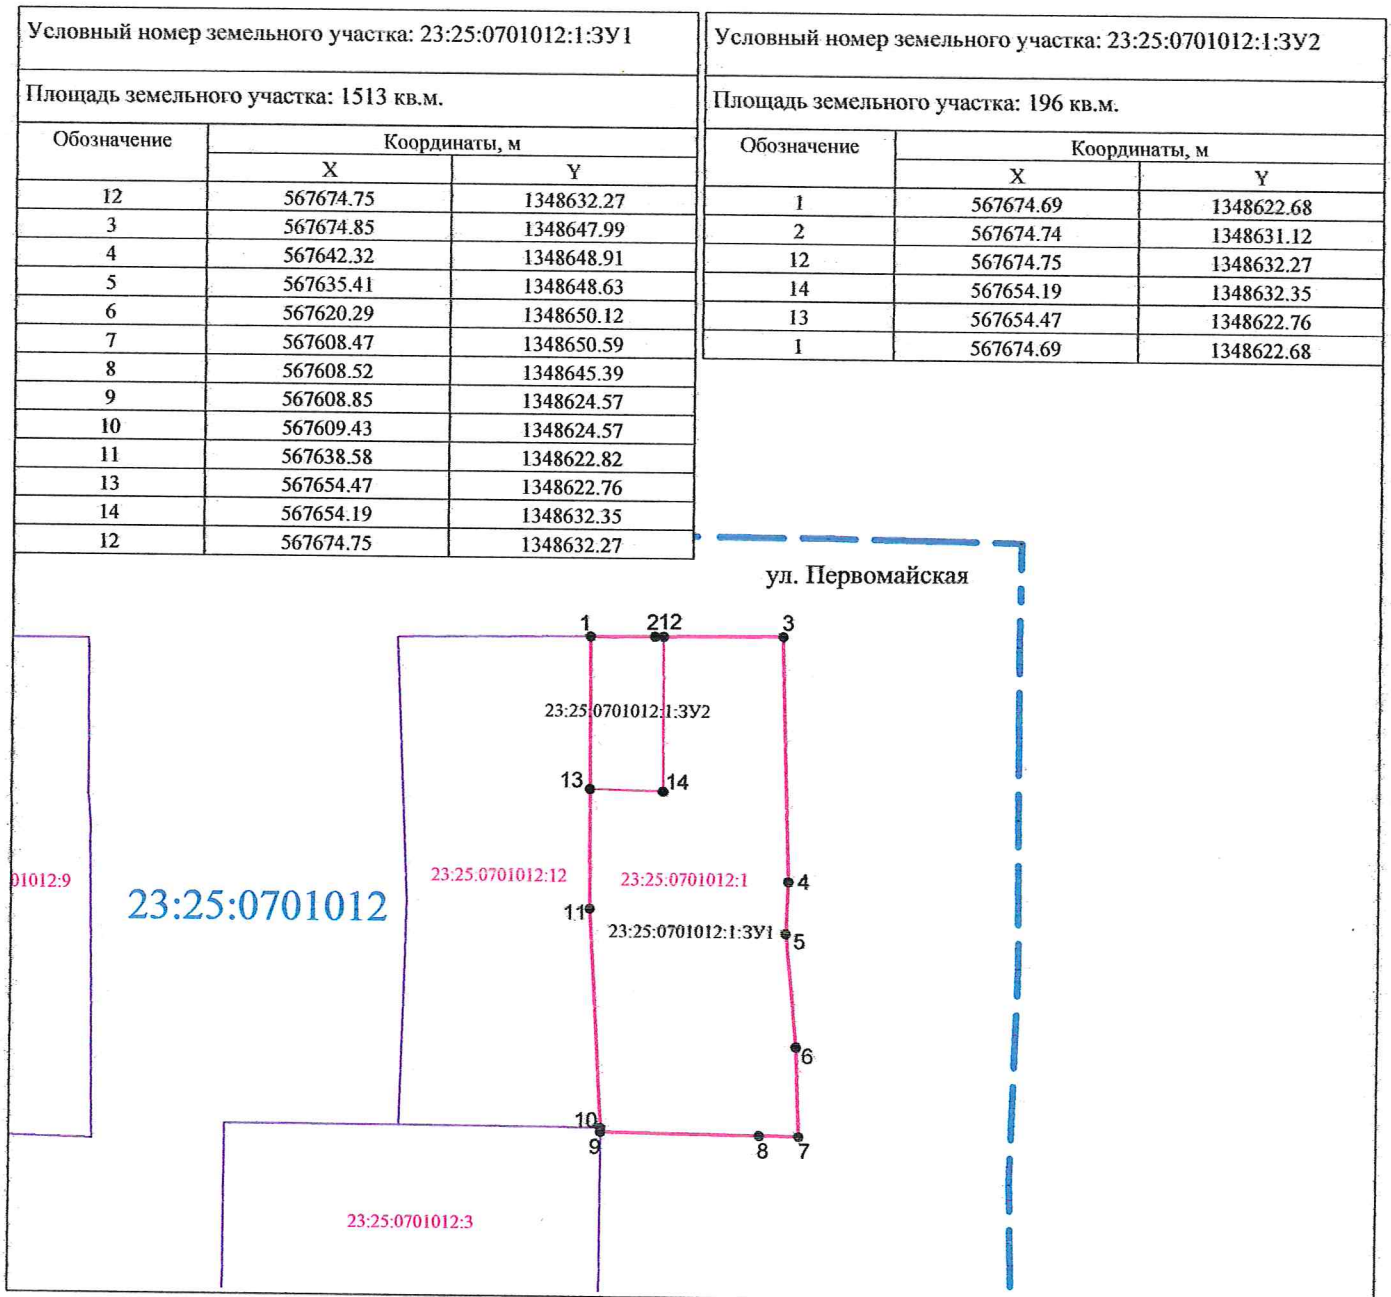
Условный номер земельного участка: 23:25:0701012:1:ЗУ1

Площадь земельного участка: 1513 кв.м.

| Обозначение | Координаты, м | |
|---|---|---|
| | X | Y |
| 12 | 567674.75 | 1348632.27 |
| 3 | 567674.85 | 1348647.99 |
| 4 | 567642.32 | 1348648.91 |
| 5 | 567635.41 | 1348648.63 |
| 6 | 567620.29 | 1348650.12 |
| 7 | 567608.47 | 1348650.59 |
| 8 | 567608.52 | 1348645.39 |
| 9 | 567608.85 | 1348624.57 |
| 10 | 567609.43 | 1348624.57 |
| 11 | 567638.58 | 1348622.82 |
| 13 | 567654.47 | 1348622.76 |
| 14 | 567654.19 | 1348632.35 |
| 12 | 567674.75 | 1348632.27 |

Условный номер земельного участка: 23:25:0701012:1:ЗУ2

Площадь земельного участка: 196 кв.м.

| Обозначение | Координаты, м | |
|---|---|---|
| | X | Y |
| 1 | 567674.69 | 1348622.68 |
| 2 | 567674.74 | 1348631.12 |
| 12 | 567674.75 | 1348632.27 |
| 14 | 567654.19 | 1348632.35 |
| 13 | 567654.47 | 1348622.76 |
| 1 | 567674.69 | 1348622.68 |

ул. Первомайская

1 2 12 3

23:25:0701012:1:ЗУ2

13 14

01012:9

23:25:0701012

23:25:0701012:12

23:25:0701012:1

4

11

23:25:0701012:1:ЗУ1

5

6

10

9

8 7

23:25:0701012:3